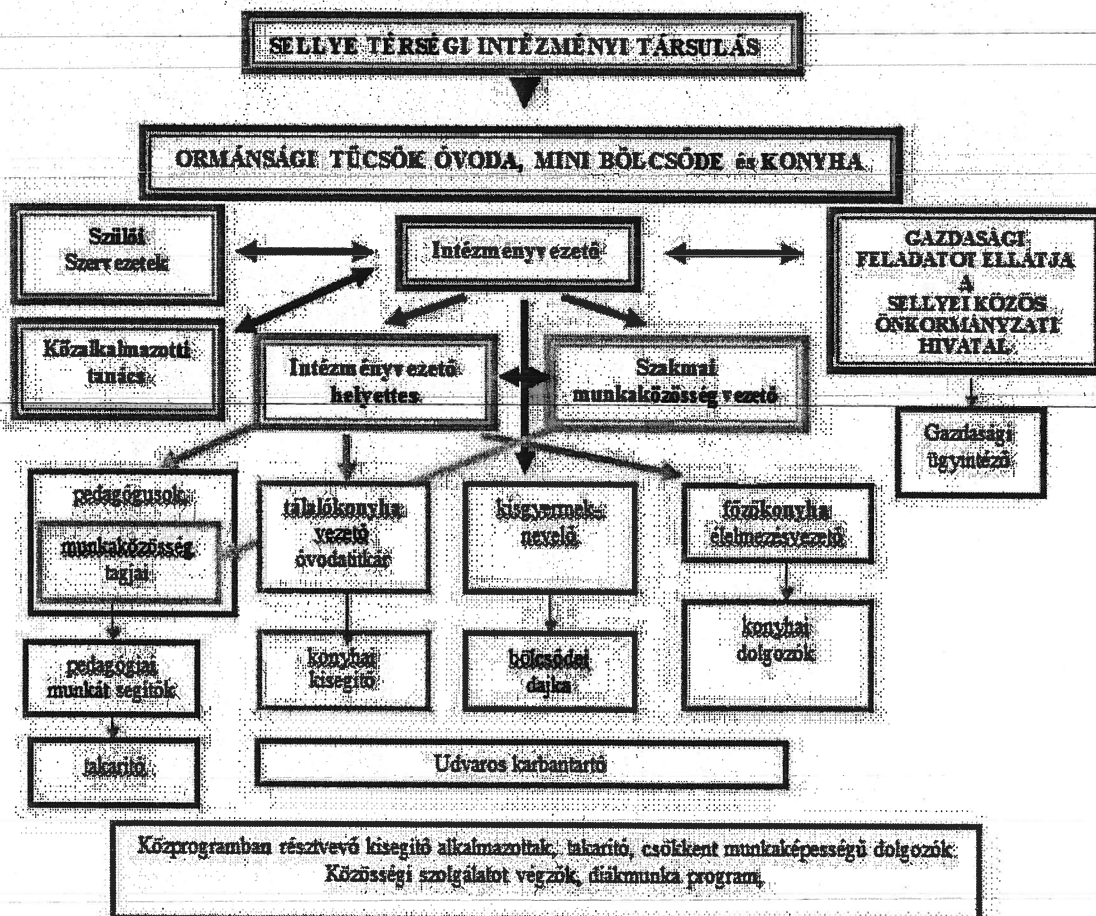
SELLYE TÉRSÉGI INTÉZMÉNYI TÁRSULÁS

ORMÁNSÁGI TŰCSÖK ÓVODA, MINI BÖLCSŐDE és KONYHA

Szülői Szervezetek

Intézményvezető

GAZDASÁGI FELADATOT ELLÁTJA A SELLYEI KÖZÖS ÖNKORMÁNYZATI HIVATAL

Közalkalmazotti tanács

Intézményvezető helyettes

Szakmai munkaközösség vezető

Gazdasági ügyintéző

pedagógusok

munkaközösség tagjai

tálalókonyha vezető óvodatitkár

kisgyermek-nevelő

főzőkonyha élelmezésvezető

pedagógiai munkát segítők

konyhai kisegítő

bölcsődei dajka

konyhai dolgozók

takarító

Udvaros karbantartó

Közprogramban résztvevő kisegítő alkalmazottak, takarító, csökkent munkaképességű dolgozók. Közösségi szolgálatot végzők, diákmunka program.